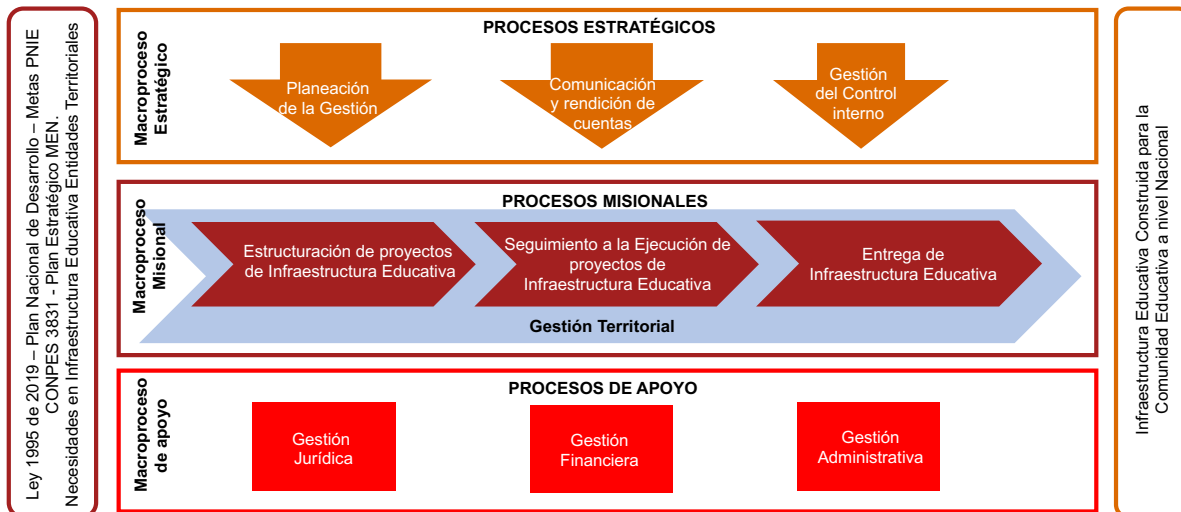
Ley 1995 de 2019 – Plan Nacional de Desarrollo – Metas PNIE CONPES 3831 - Plan Estratégico MEN. Necesidades en Infraestructura Educativa Entidades Territoriales

PROCESOS ESTRATÉGICOS

Macroproceso Estratégico

Planeación de la Gestión

Comunicación y rendición de cuentas

Gestión del Control interno

PROCESOS MISIONALES

Macroproceso Misional

Estructuración de proyectos de Infraestructura Educativa

Seguimiento a la Ejecución de proyectos de Infraestructura Educativa

Entrega de Infraestructura Educativa

Gestión Territorial

PROCESOS DE APOYO

Macroproceso de apoyo

Gestión Jurídica

Gestión Financiera

Gestión Administrativa

Infraestructura Educativa Construida para la Comunidad Educativa a nivel Nacional